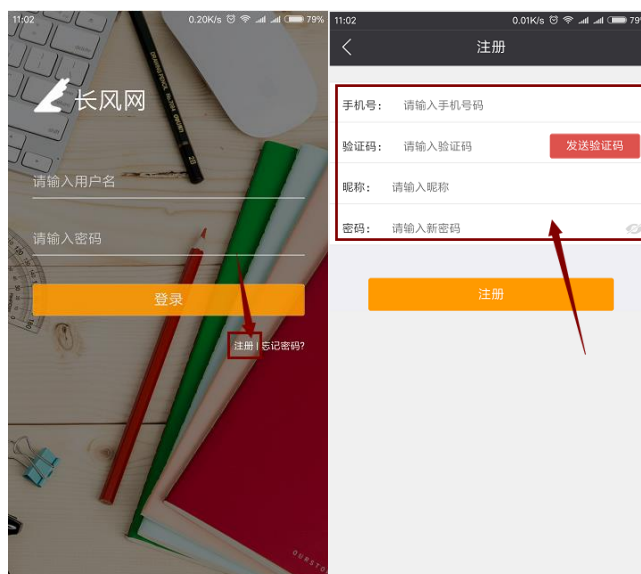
11:02 0.20K/s 79%

长风网

请输入用户名

请输入密码

登录

注册 | 忘记密码?

11:02 0.01K/s 79

注册

手机号: 请输入手机号码

验证码: 请输入验证码 发送验证码

昵称: 请输入昵称

密码: 请输入新密码

注册